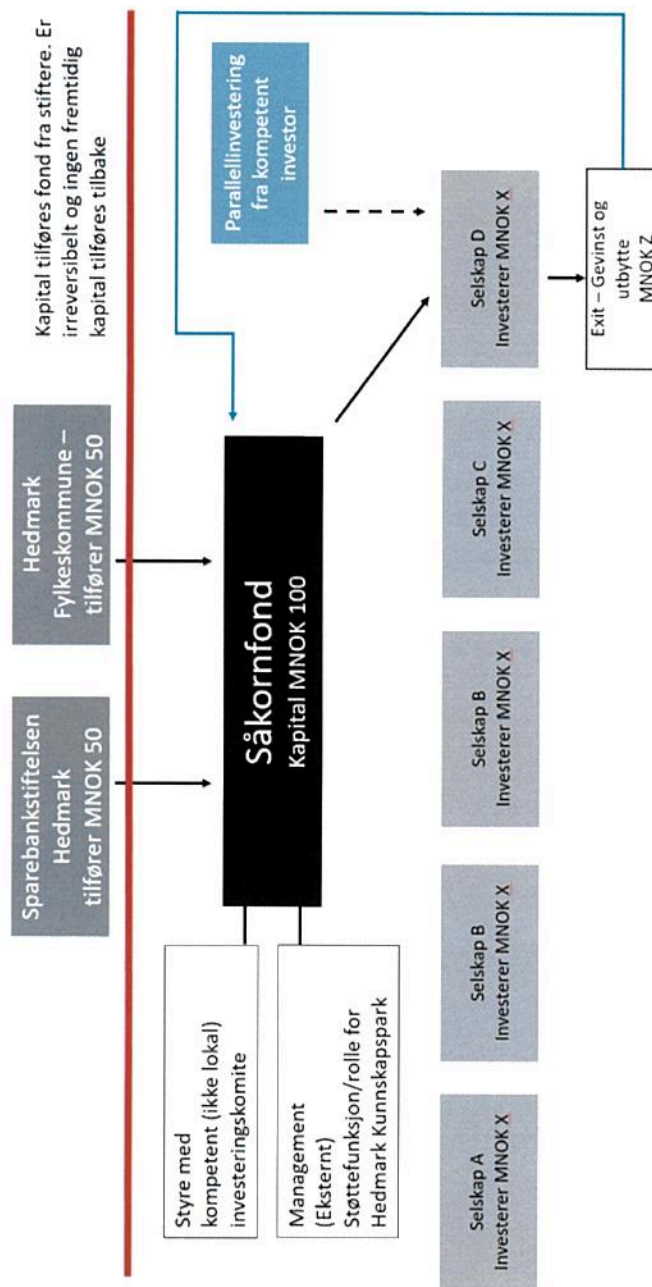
Kapital tilføres fond fra stiftere. Er irreversibelt og ingen fremtidig kapital tilføres tilbake

Sparebankstiftelsen Hedmark tilfører MNOK 50

Hedmark Fylkeskommune – tilfører MNOK 50

Såkornfond
Kapital MNOK 100

Styre med kompetent (ikke lokal) investeringskomite

Management (Eksternt) Støttefunksjon/rolle for Hedmark Kunnskapspark

Parallellinvestering fra kompetent investor

Selskap A
Investerer MNOK X

Selskap B
Investerer MNOK X

Selskap B
Investerer MNOK X

Selskap C
Investerer MNOK X

Selskap D
Investerer MNOK X

Exit – Gevinst og utbytte MNOK Z